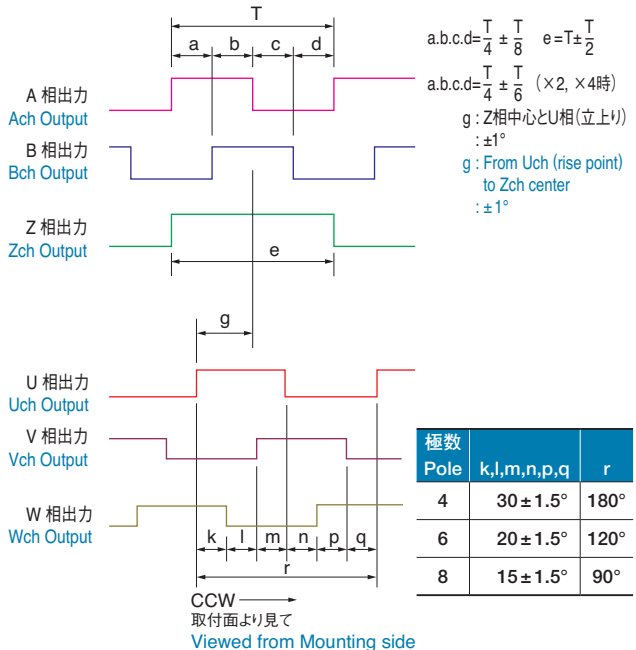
T

a b c d

a.b.c.d=$\frac{T}{4}$ ± $\frac{T}{8}$ e=T± $\frac{T}{2}$

a.b.c.d=$\frac{T}{4}$ ± $\frac{T}{6}$ （×2, ×4時）

g：Z相中心とU相（立上り）
：±1°

g：From Uch (rise point) to Zch center
：±1°

A 相出力
Ach Output

B 相出力
Bch Output

Z 相出力
Zch Output

e

g

U 相出力
Uch Output

V 相出力
Vch Output

W 相出力
Wch Output

k l m n p q

r

CCW
取付面より見て
Viewed from Mounting side

| 極数 Pole | k,l,m,n,p,q | r |
|---|---|---|
| 4 | 30±1.5° | 180° |
| 6 | 20±1.5° | 120° |
| 8 | 15±1.5° | 90° |